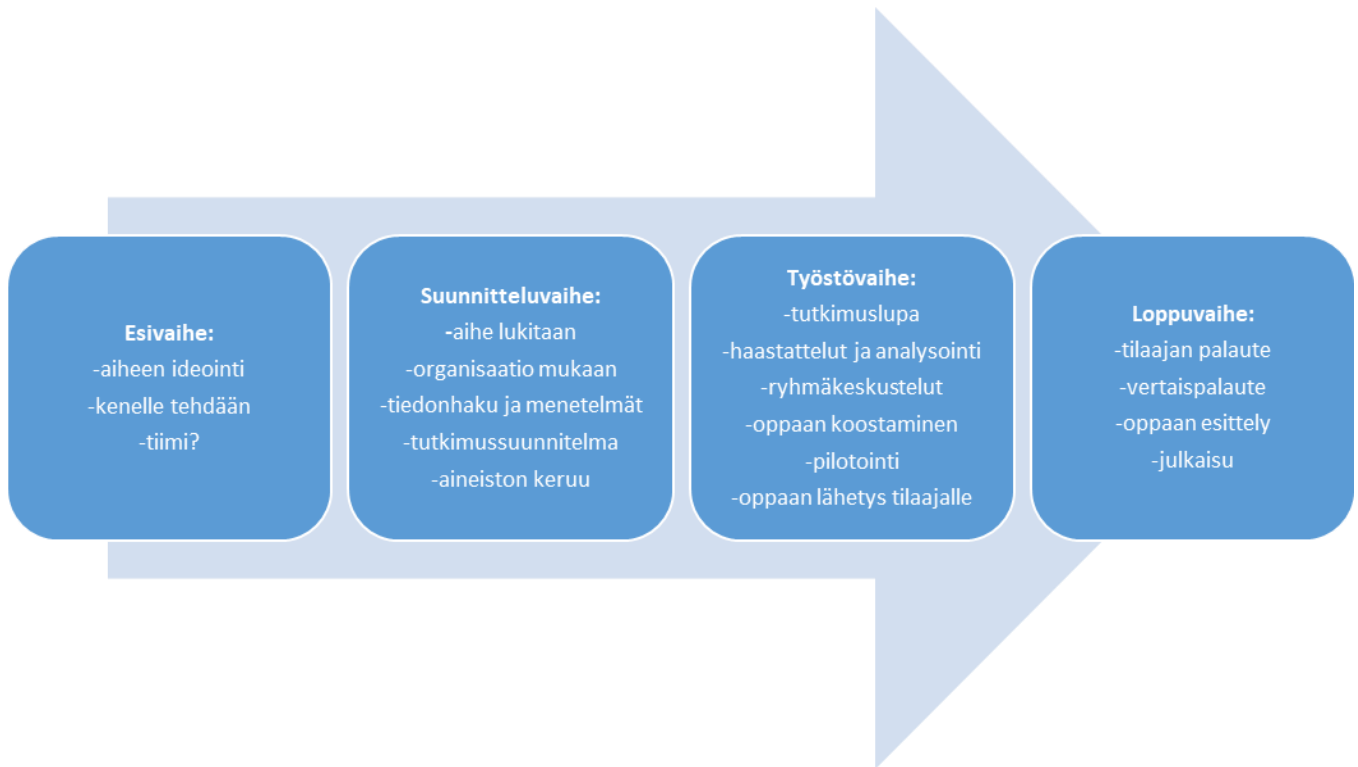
Esivaihe:
-aiheen ideointi
-kenelle tehdään
-tiimi?

Suunnitteluvaihe:
-aihe lukitaan
-organisaatio mukaan
-tiedonhaku ja menetelmät
-tutkimussuunnitelma
-aineiston keruu

Työstövaihe:
-tutkimuslupa
-haastattelut ja analysointi
-ryhmäkeskustelut
-oppaan koostaminen
-pilotointi
-oppaan lähetys tilaajalle

Loppuvaihe:
-tilaajan palaute
-vertaispalaute
-oppaan esittely
-julkaisu